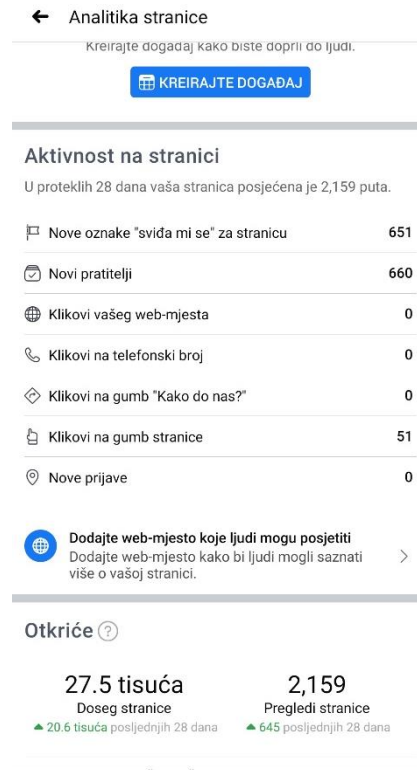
← Analitika stranice

Kreirajte događaj kako biste doprli do ljudi.

KREIRAJTE DOGAĐAJ

Aktivnost na stranici

U proteklih 28 dana vaša stranica posjećena je 2,159 puta.

| | |
|---|---|
| Nove oznake "sviđa mi se" za stranicu | 651 |
| Novi pratitelji | 660 |
| Klikovi vašeg web-mjesta | 0 |
| Klikovi na telefonski broj | 0 |
| Klikovi na gumb "Kako do nas?" | 0 |
| Klikovi na gumb stranice | 51 |
| Nove prijave | 0 |

Dodajte web-mjesto koje ljudi mogu posjetiti
Dodajte web-mjesto kako bi ljudi mogli saznati više o vašoj stranici.

Otkriće ?

27.5 tisuća
Doseg stranice
▲ 20.6 tisuća posljednjih 28 dana

2,159
Pregledi stranice
▲ 645 posljednjih 28 dana